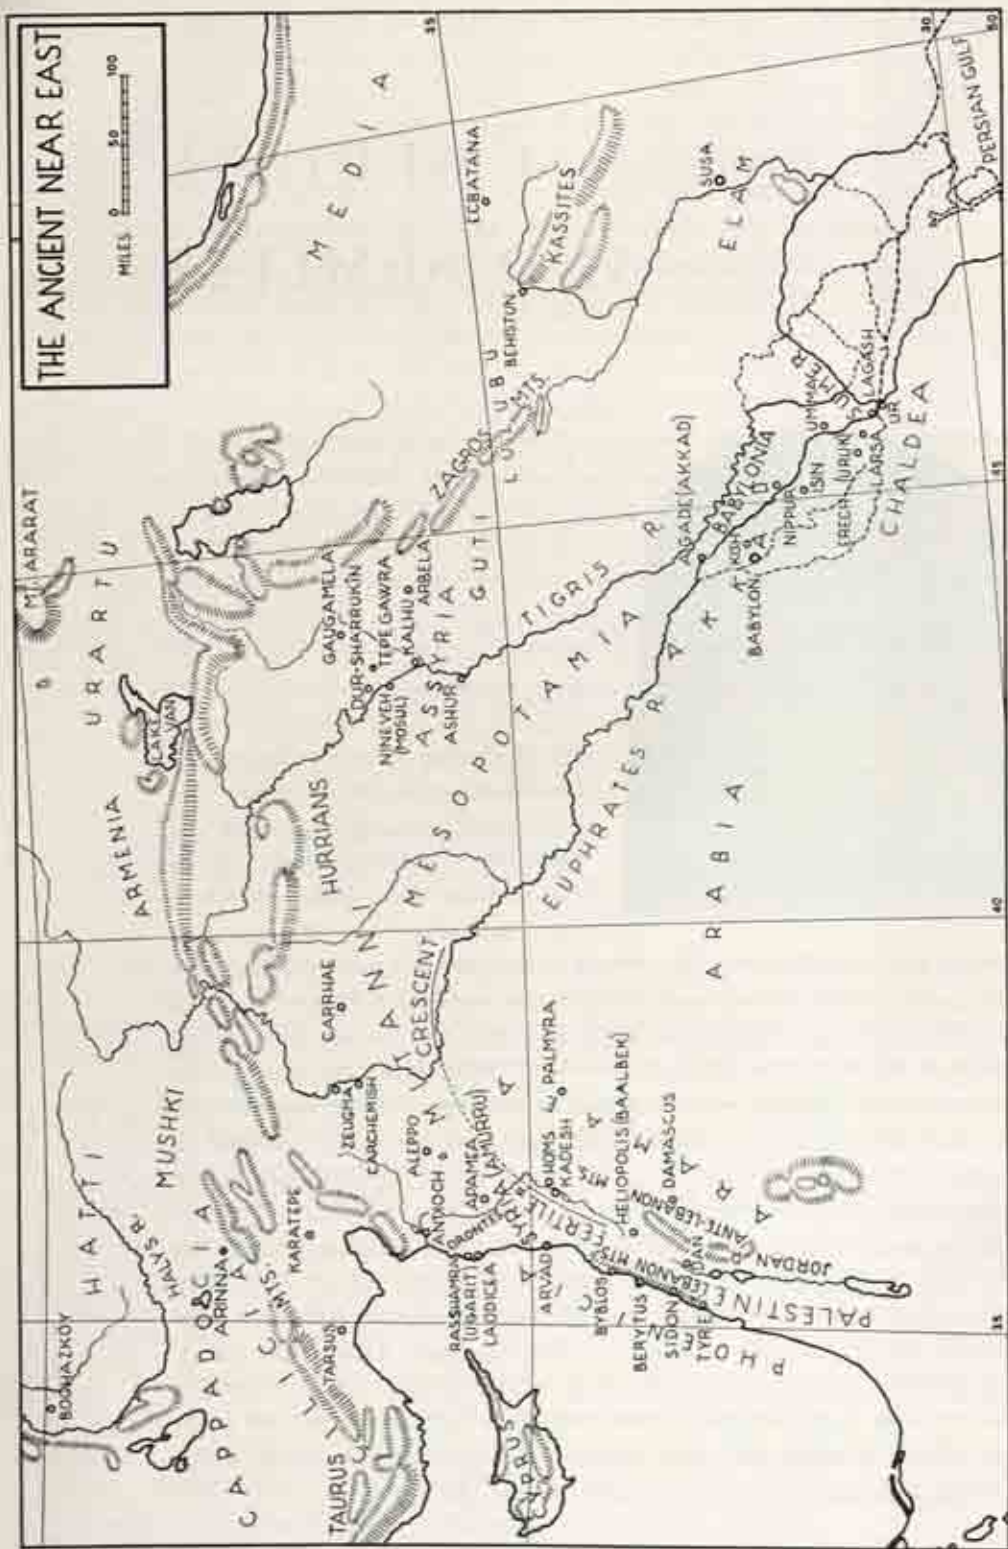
THE ANCIENT NEAR EAST

MILES 0 50 100

MEDIA

ECBATANA

KASSITES

SUSA

ELAM

PERSIAN GULF

BEHISTUN

LULUBU MTS.

ZAGROS

MT. ARARAT

URARTU

LAKE VAN

ARMENIA

HURRIANS

GAUGAMELA

DUR-SHARRUKIN

TEPE GAWRA

NINEVEH (MOSUL)

KALHU

ARBELA

ASSYRIA

ASHUR

GUTI

TIGRIS R.

MESOPOTAMIA

AGADE (AKKAD)

BABYLONIA

KISH

BABYLON

NIPPUR

ISIN

UMMA

SUMER

LAGASH

ERECH

URUK

LARSA

UR

CHALDEA

EUPHRATES R.

ARABIA

MITANNI

FERTILE CRESCENT

CARRHAE

ZEUGMA

CARCHEMISH

ALEPPO

ANTIOCH

APAMEA

ORONTES R.

(AMURRU)

SYRIA

HOMS

KADESH

PALMYRA

HELIOPOLIS (BAALBEK)

DAMASCUS

ANTI-LEBANON MTS.

LEBANON MTS.

JORDAN R.

PALESTINE

DAN

ARVAD

BYBLOS

BERYTUS

SIDON

TYRE

PHOENICIA

RAS SHAMRA (UGARIT)

LAODICEA

CYPRUS

HATTI

MUSHKI

HALYS R.

CAPPADOCIA

ARINNA

BOGHAZKOY

CILICIA

TAURUS MTS.

KARATEPE

TARSUS

TAURUS

35

40

45

50

30

35

40